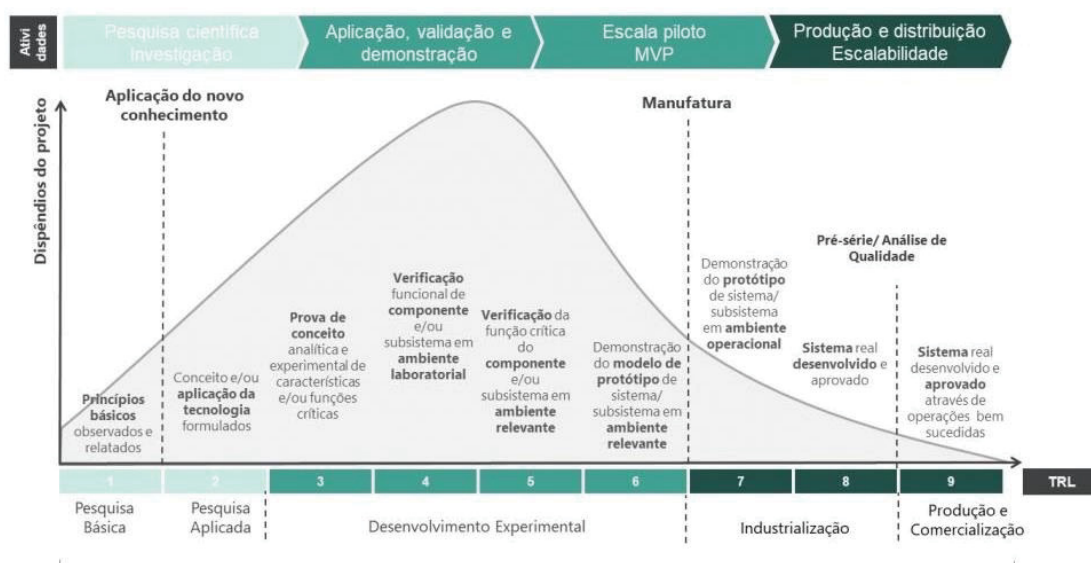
Atividades

Pesquisa científica
Investigação

Aplicação, validação e demonstração

Escala piloto
MVP

Produção e distribuição
Escalabilidade

Dispêndios do projeto

Aplicação do novo conhecimento

Manufatura

Pré-série/ Análise de Qualidade

Princípios básicos observados e relatados

Conceito e/ou aplicação da tecnologia formulados

Prova de conceito analítica e experimental de características e/ou funções críticas

Verificação funcional de componente e/ou subsistema em ambiente laboratorial

Verificação da função crítica do componente e/ou subsistema em ambiente relevante

Demonstração do modelo de protótipo de sistema/ subsistema em ambiente relevante

Demonstração do protótipo de sistema/ subsistema em ambiente operacional

Sistema real desenvolvido e aprovado

Sistema real desenvolvido e aprovado através de operações bem sucedidas

1 2 3 4 5 6 7 8 9 TRL

Pesquisa Básica

Pesquisa Aplicada

Desenvolvimento Experimental

Industrialização

Produção e Comercialização